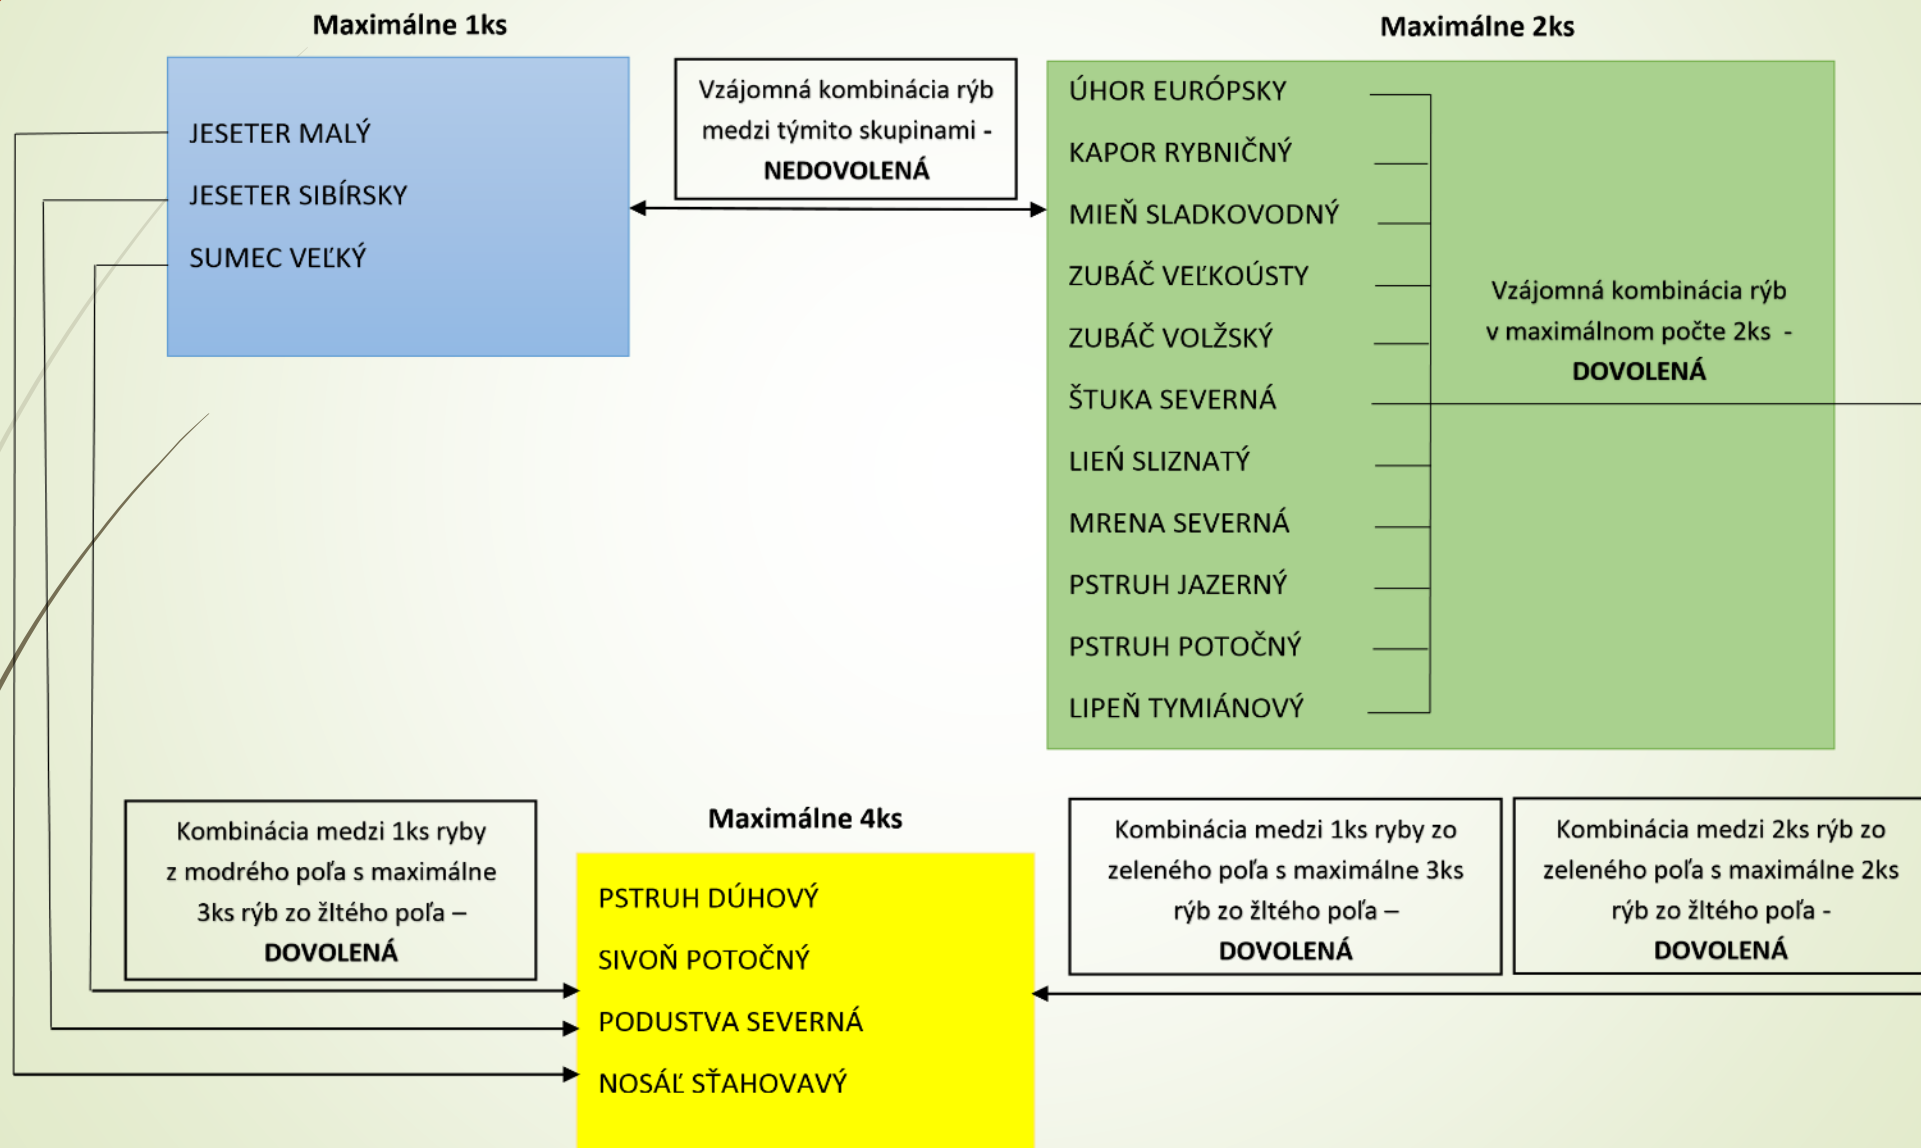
Maximálne 1ks

JESETER MALÝ
JESETER SIBÍRSKY
SUMEC VEĽKÝ

Vzájomná kombinácia rýb medzi týmito skupinami - **NEDOVOLENÁ**

Maximálne 2ks

ÚHOR EURÓPSKY
KAPOR RYBNIČNÝ
MIEŇ SLADKOVODNÝ
ZUBÁČ VEĽKOÚSTY
ZUBÁČ VOLŽSKÝ
ŠTUKA SEVERNÁ
LIEŇ SLIZNATÝ
MRENA SEVERNÁ
PSTRUH JAZERNÝ
PSTRUH POTOČNÝ
LIPEŇ TYMIÁNOVÝ

Vzájomná kombinácia rýb v maximálnom počte 2ks - **DOVOLENÁ**

Kombinácia medzi 1ks ryby z modrého poľa s maximálne 3ks rýb zo žltého poľa – **DOVOLENÁ**

Maximálne 4ks

PSTRUH DÚHOVÝ
SIVOŇ POTOČNÝ
PODUSTVA SEVERNÁ
NOSÁĽ SŤAHOVAVÝ

Kombinácia medzi 1ks ryby zo zeleného poľa s maximálne 3ks rýb zo žltého poľa – **DOVOLENÁ**

Kombinácia medzi 2ks rýb zo zeleného poľa s maximálne 2ks rýb zo žltého poľa - **DOVOLENÁ**